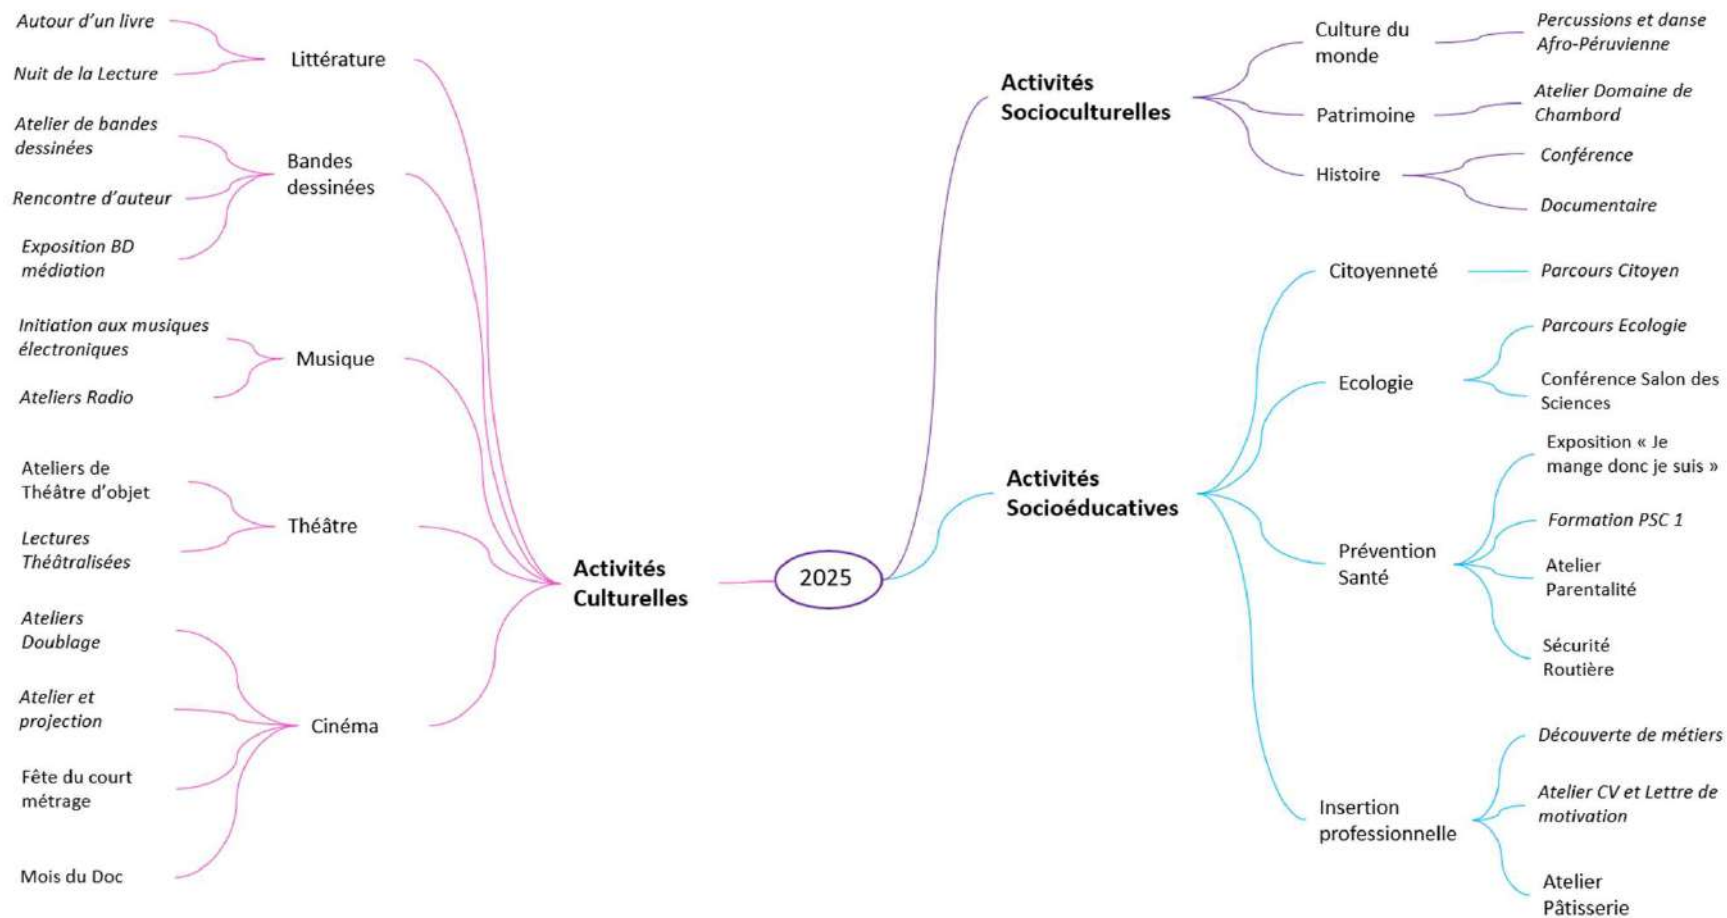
2025

Activités Culturelles

Littérature
Autour d'un livre
Nuit de la Lecture

Bandes dessinées
Atelier de bandes dessinées
Rencontre d'auteur
Exposition BD médiation

Musique
Initiation aux musiques électroniques
Ateliers Radio

Théâtre
Ateliers de Théâtre d'objet
Lectures Théâtralisées

Cinéma
Ateliers Doublage
Atelier et projection
Fête du court métrage
Mois du Doc

Activités Socioculturelles

Culture du monde
Percussions et danse Afro-Péruvienne

Patrimoine
Atelier Domaine de Chambord

Histoire
Conférence
Documentaire

Activités Socioéducatives

Citoyenneté
Parcours Citoyen

Ecologie
Parcours Ecologie
Conférence Salon des Sciences

Prévention Santé
Exposition « Je mange donc je suis »
Formation PSC 1
Atelier Parentalité
Sécurité Routière

Insertion professionnelle
Découverte de métiers
Atelier CV et Lettre de motivation
Atelier Pâtisserie